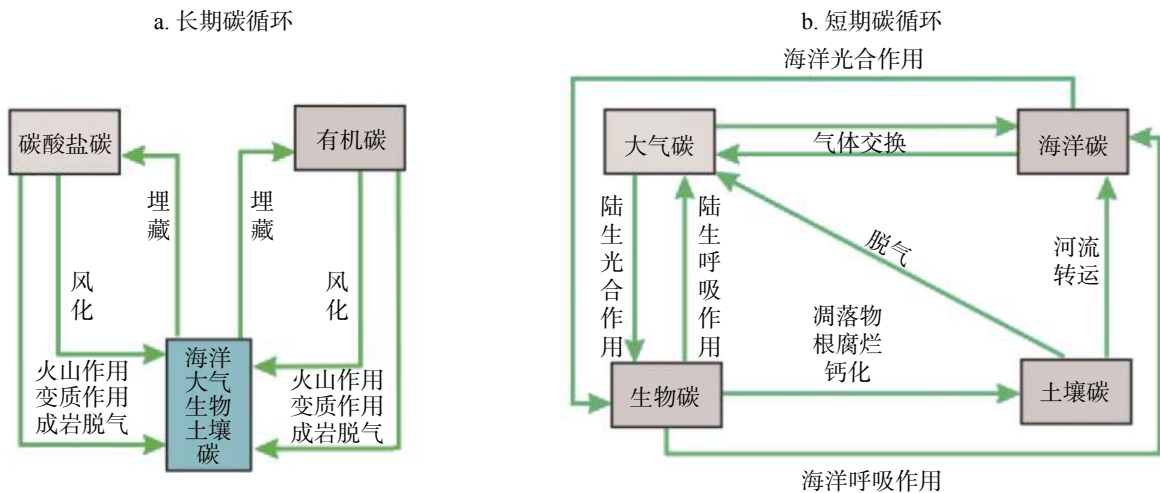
a. 长期碳循环

碳酸盐碳

有机碳

埋藏

埋藏

风化

风化

火山作用
变质作用
成岩脱气

海洋
大气
生物
土壤
碳

火山作用
变质作用
成岩脱气

b. 短期碳循环

海洋光合作用

大气碳

气体交换

海洋碳

陆生光合作用

陆生呼吸作用

脱气

河流转运

凋落物
根腐烂
钙化

生物碳

土壤碳

海洋呼吸作用